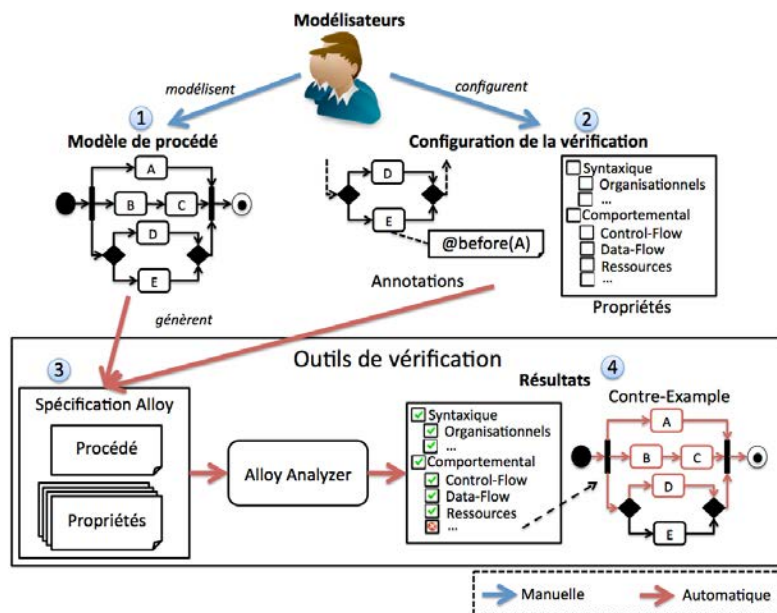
Modélisateurs

modélisent

configurent

1

Modèle de procédé

A

B

C

D

E

2

Configuration de la vérification

D

E

@before(A)

Annotations

Syntaxique
Organisationnels
...
Comportemental
Control-Flow
Data-Flow
Ressources
...

Propriétés

génèrent

Outils de vérification

3

Spécification Alloy

Procédé

Propriétés

Alloy Analyzer

4

Résultats

Syntaxique
Organisationnels
...
Comportemental
Control-Flow
Data-Flow
Ressources
...

Contre-Example

A

B

C

D

E

Manuelle

Automatique